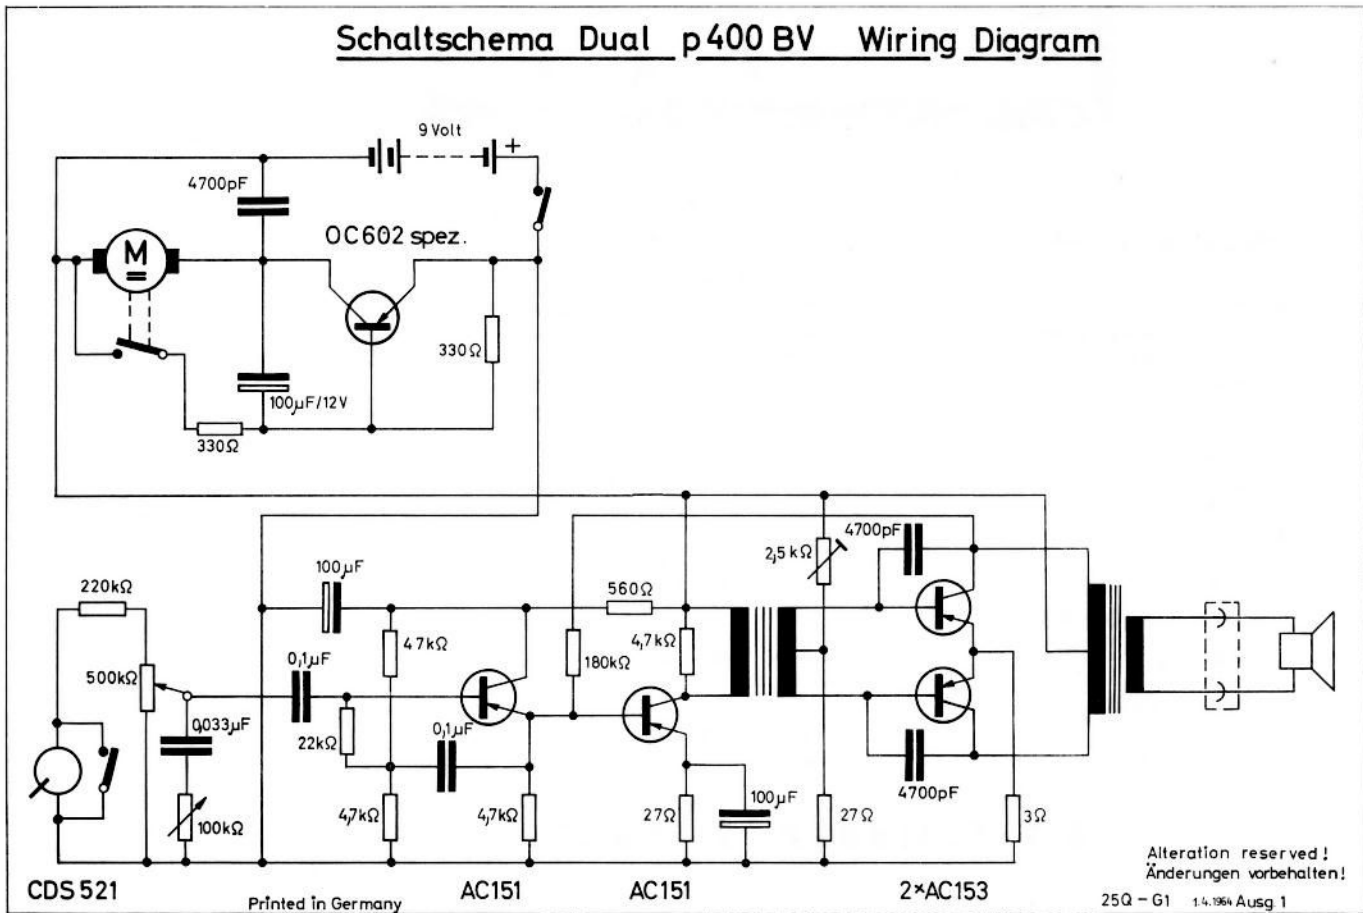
Schaltschema Dual p 400 BV Wiring Diagram

9 Volt
+
4700pF
OC602 spez.
M
330Ω
100µF/12V
330Ω

100µF
220kΩ
560Ω
2,5 kΩ
4700pF
500kΩ
0,1µF
47kΩ
4,7kΩ
180kΩ
0,033µF
22kΩ
0,1µF
100µF
4700pF
4,7kΩ
4,7kΩ
27Ω
27Ω
3Ω
100kΩ

CDS 521
Printed in Germany
AC151
AC151
2×AC153

Alteration reserved!
Änderungen vorbehalten!
25Q – G1 1.4.1964 Ausg. 1